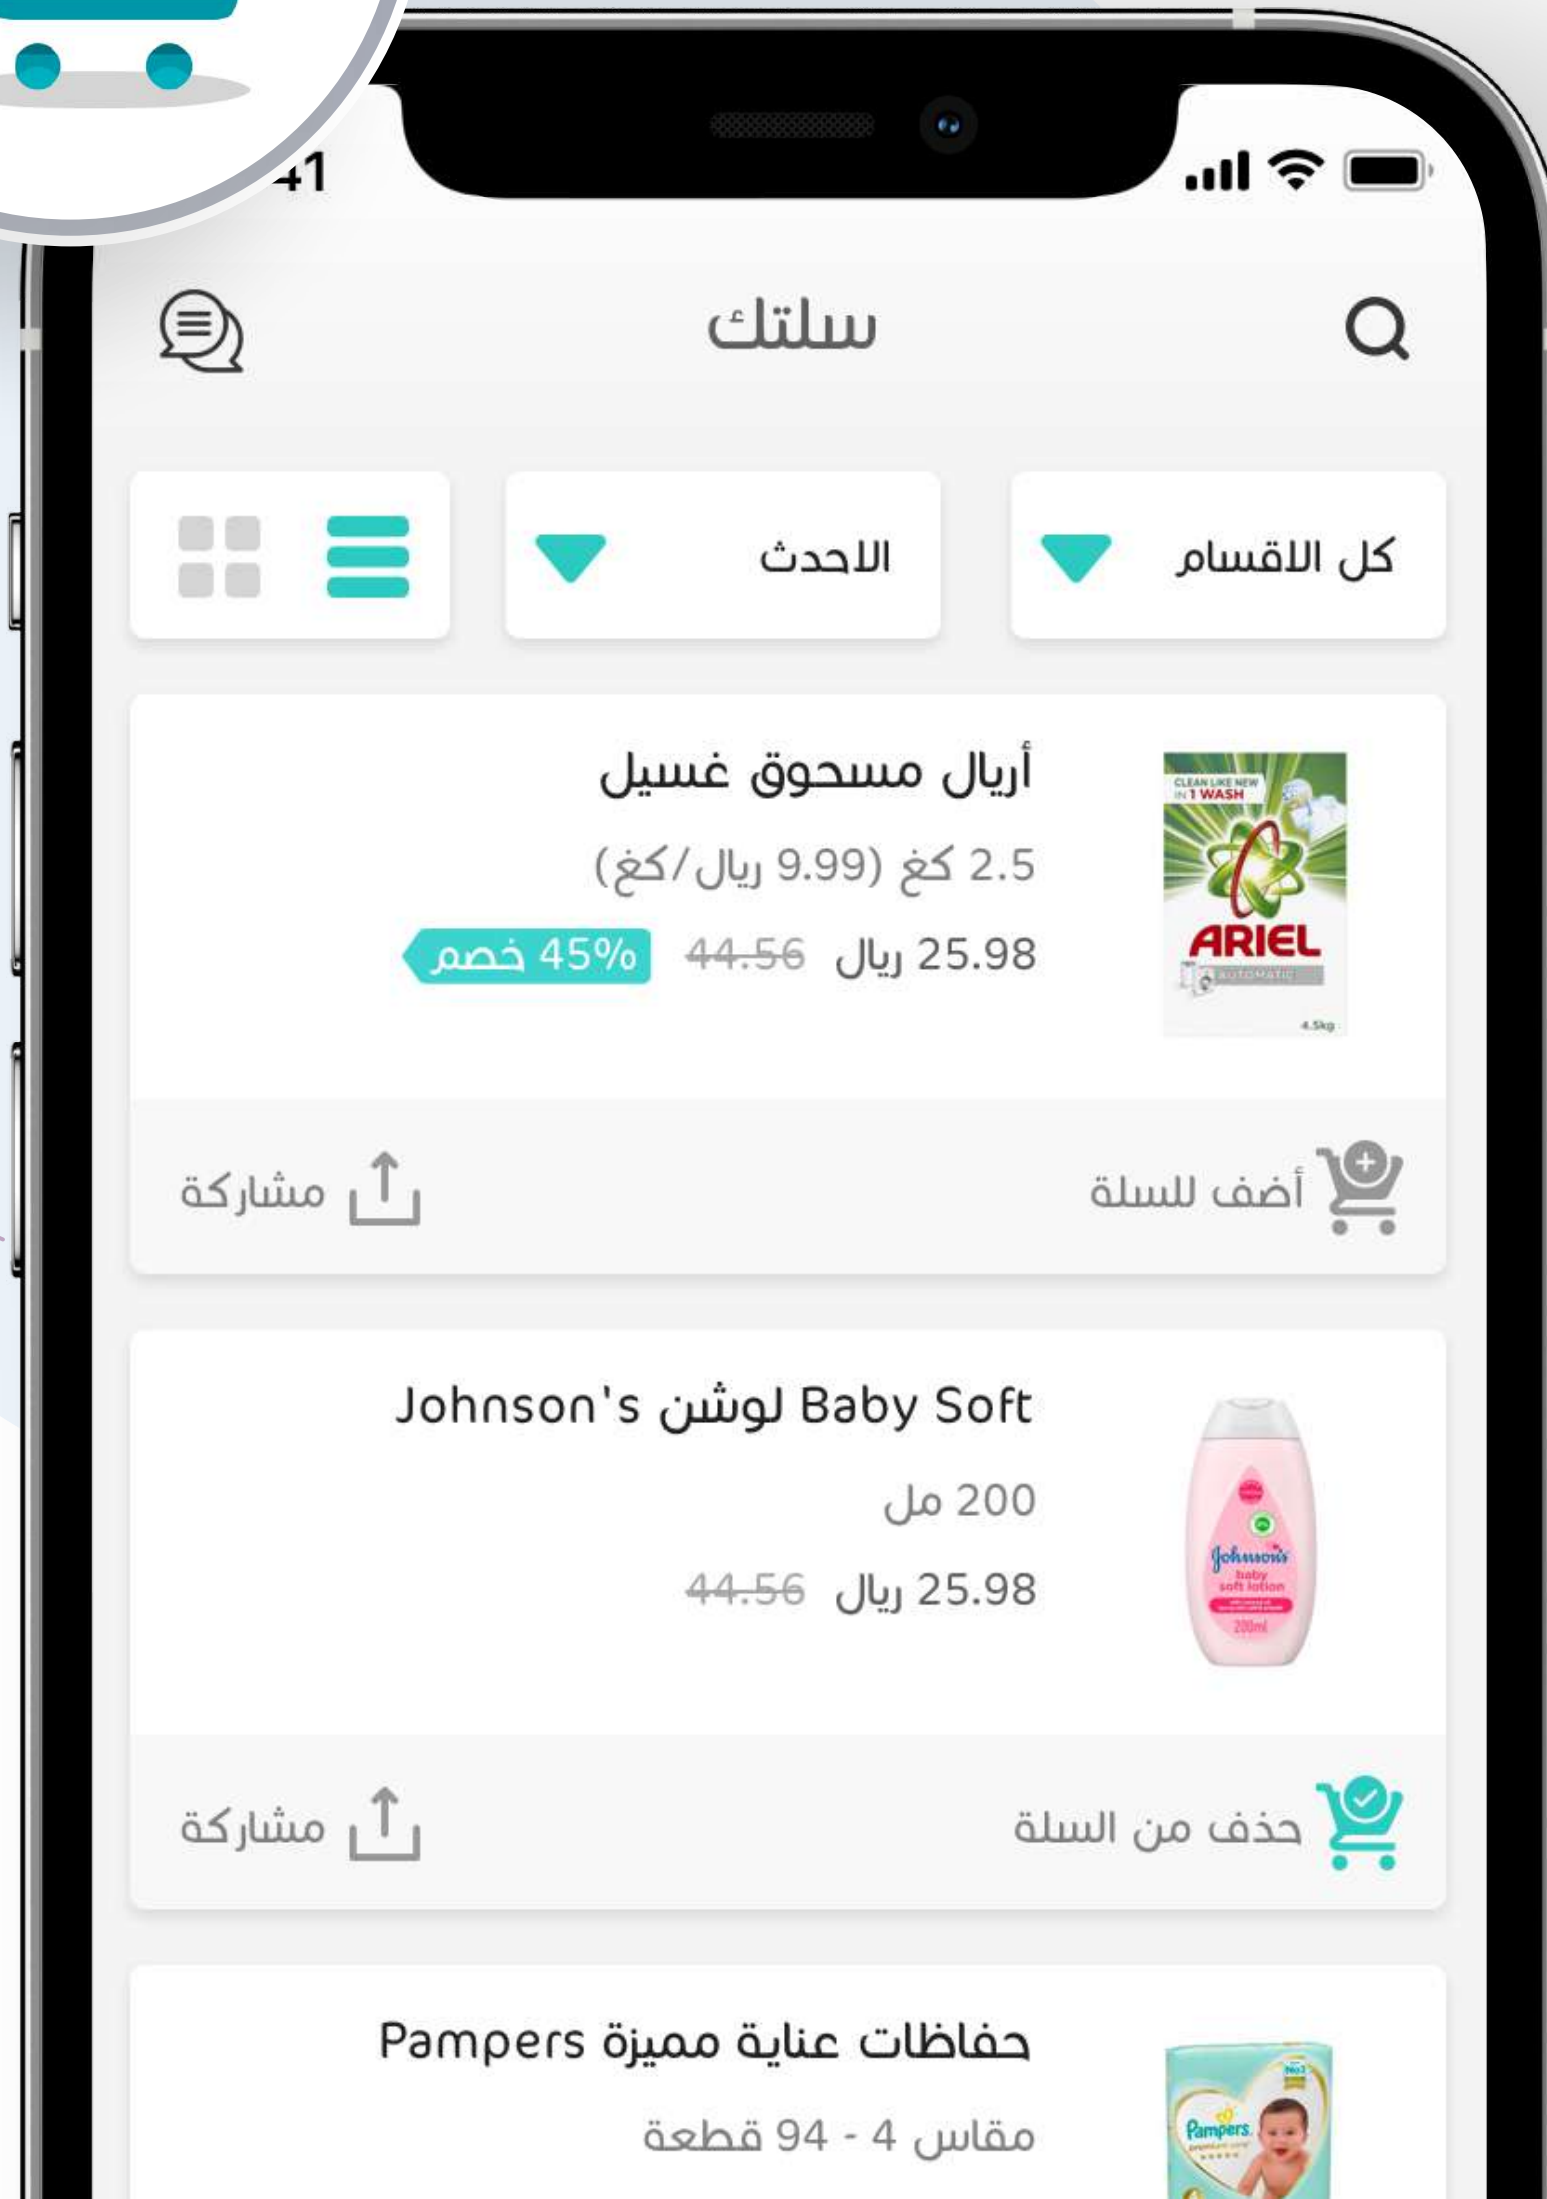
41

سلتك

كل الاقسام

الاحدث

أريال مسحوق غسيل

2.5 كغ (9.99 ريال/كغ)

25.98 ريال 44.56 45% خصم

CLEAN LIKE NEW IN 1 WASH
ARIEL
AUTOMATIC
4.5kg

أضف للسلة

مشاركة

Johnson's لوشن Baby Soft

200 مل

25.98 ريال 44.56

Johnson's baby soft lotion 200ml

حذف من السلة

مشاركة

حفاظات عناية مميزة Pampers

مقاس 4 - 94 قطعة

Pampers